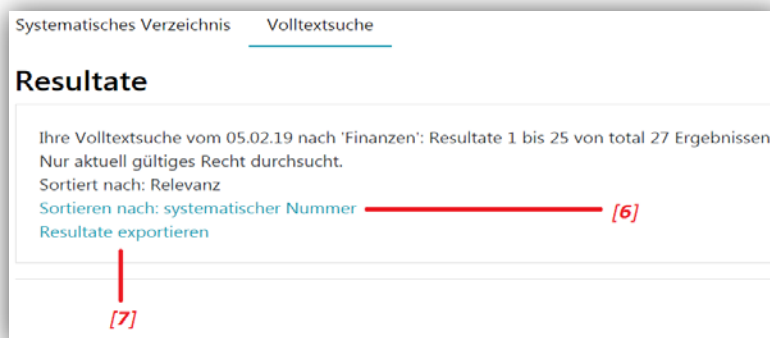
Systematisches Verzeichnis Volltextsuche

Resultate

Ihre Volltextsuche vom 05.02.19 nach 'Finanzen': Resultate 1 bis 25 von total 27 Ergebnissen
Nur aktuell gültiges Recht durchsucht.
Sortiert nach: Relevanz
Sortieren nach: systematischer Nummer
Resultate exportieren

[6]

[7]